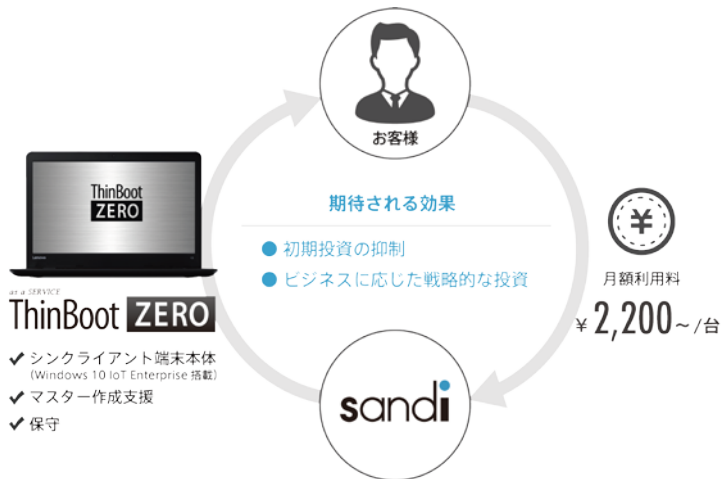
ThinBoot ZERO

as a SERVICE
ThinBoot ZERO

✔ シンクライアント端末本体
(Windows 10 IoT Enterprise 搭載)
✔ マスター作成支援
✔ 保守

お客様

期待される効果

● 初期投資の抑制
● ビジネスに応じた戦略的な投資

¥

月額利用料
¥ 2,200～/台

sandi